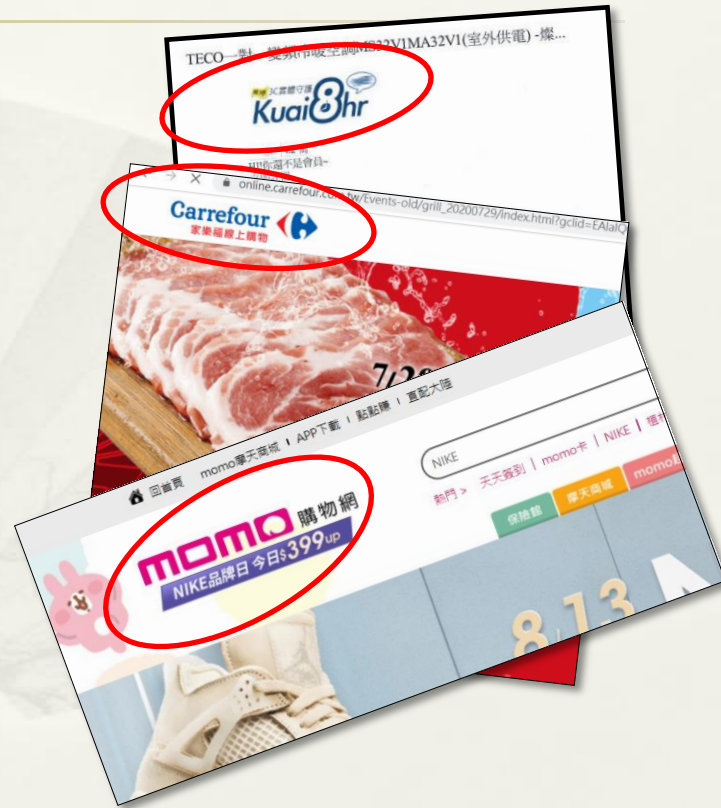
TECO一對一變頻冷暖空調MS32V1MA32V1(室外供電) -燦...

3C賣場守護 Kuai8hr

Hi!你還不是會員~

online.carrefour.com.tw/Events-old/grill_20200729/index.html?gclid=EAIaIQ

Carrefour 家樂福線上購物

7/29

回首頁 momo摩天商城 | APP下載 | 點點賺 | 直配大陸

NIKE

熱門 > 天天簽到 | momo卡 | NIKE | 櫃

保險館 摩天商城 momo

momo 購物網

NIKE品牌日 今日$399up

8.13